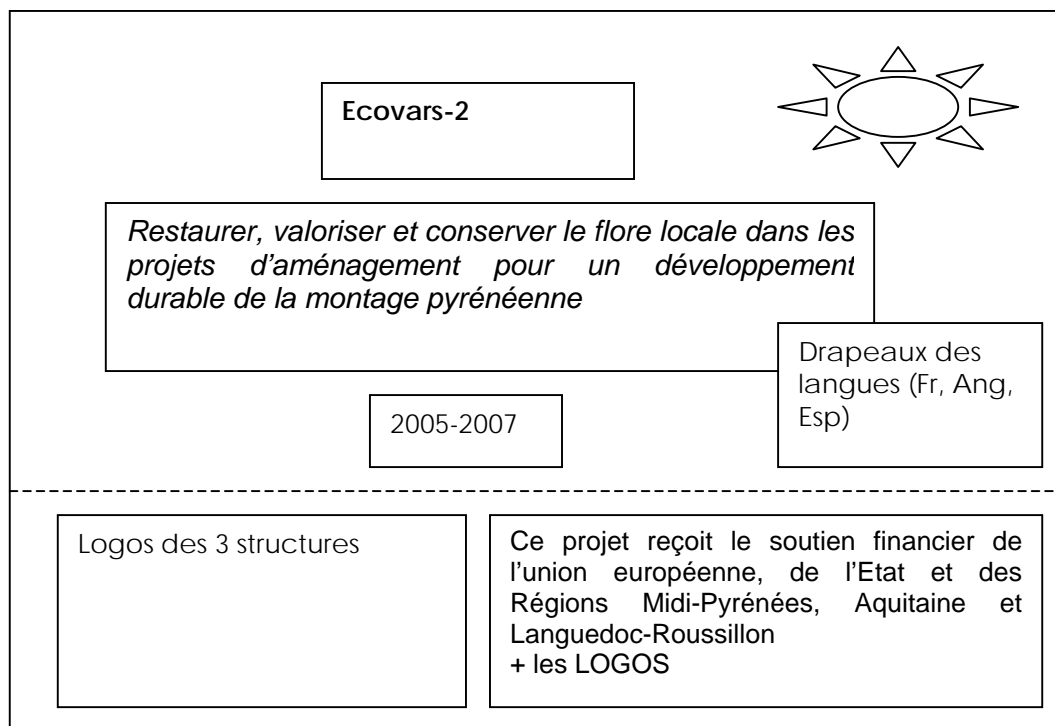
Ecovars-2

Restaurer, valoriser et conserver le flore locale dans les projets d'aménagement pour un développement durable de la montage pyrénéenne

Drapeaux des langues (Fr, Ang, Esp)

2005-2007

Logos des 3 structures

Ce projet reçoit le soutien financier de l'union européenne, de l'Etat et des Régions Midi-Pyrénées, Aquitaine et Languedoc-Roussillon
+ les LOGOS